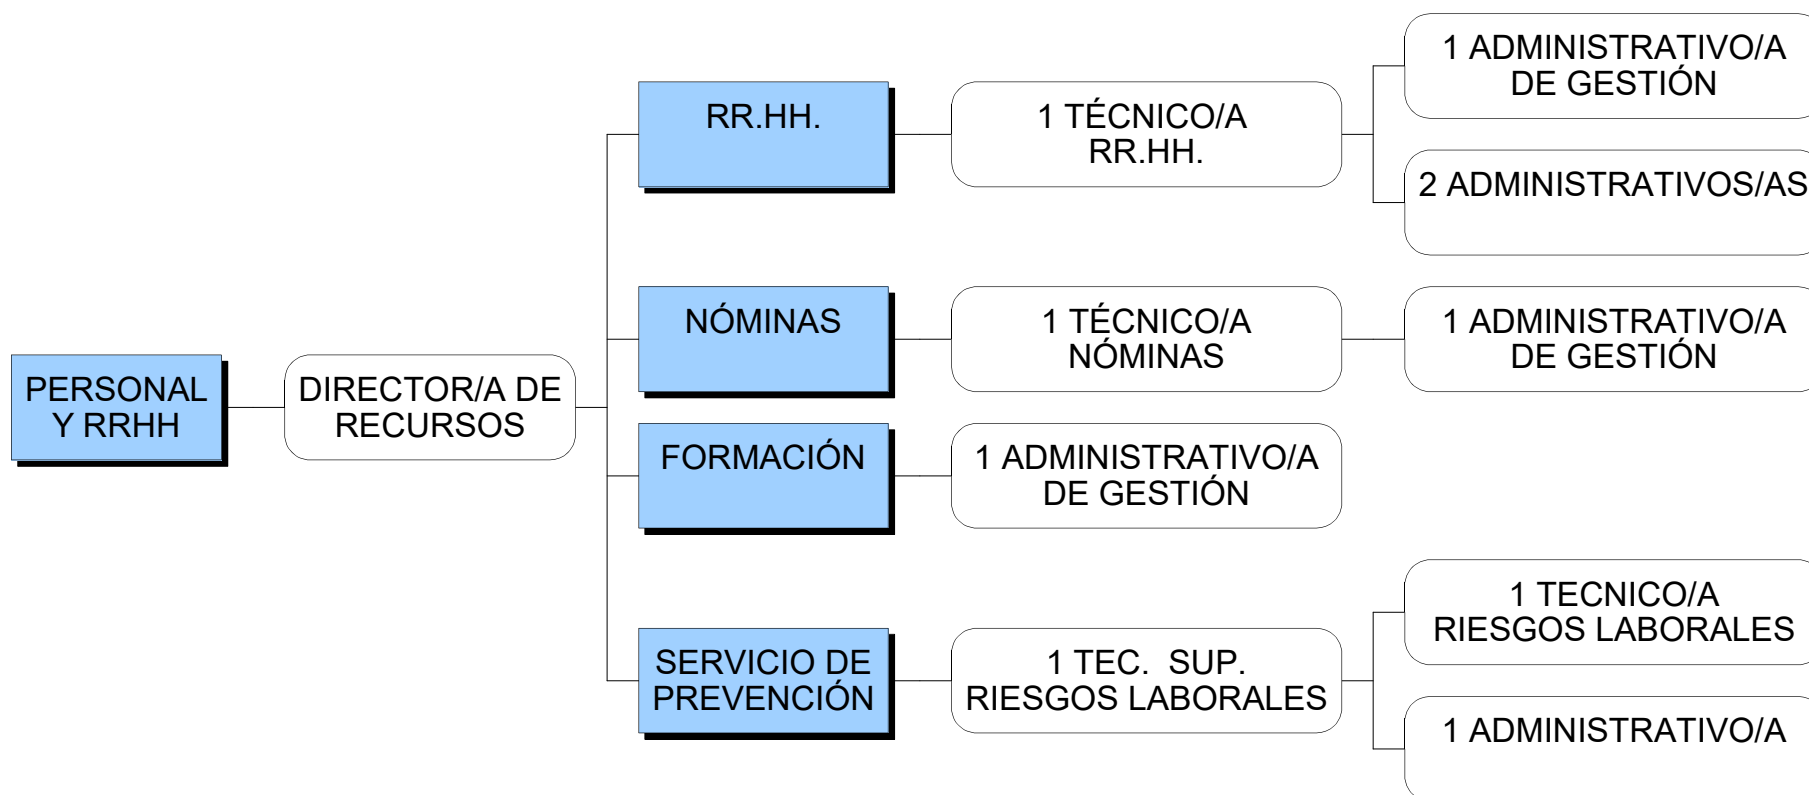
PERSONAL Y RRHH

DIRECTOR/A DE RECURSOS

RR.HH.

1 TÉCNICO/A RR.HH.

1 ADMINISTRATIVO/A DE GESTIÓN

2 ADMINISTRATIVOS/AS

NÓMINAS

1 TÉCNICO/A NÓMINAS

1 ADMINISTRATIVO/A DE GESTIÓN

FORMACIÓN

1 ADMINISTRATIVO/A DE GESTIÓN

SERVICIO DE PREVENCIÓN

1 TEC. SUP. RIESGOS LABORALES

1 TECNICO/A RIESGOS LABORALES

1 ADMINISTRATIVO/A